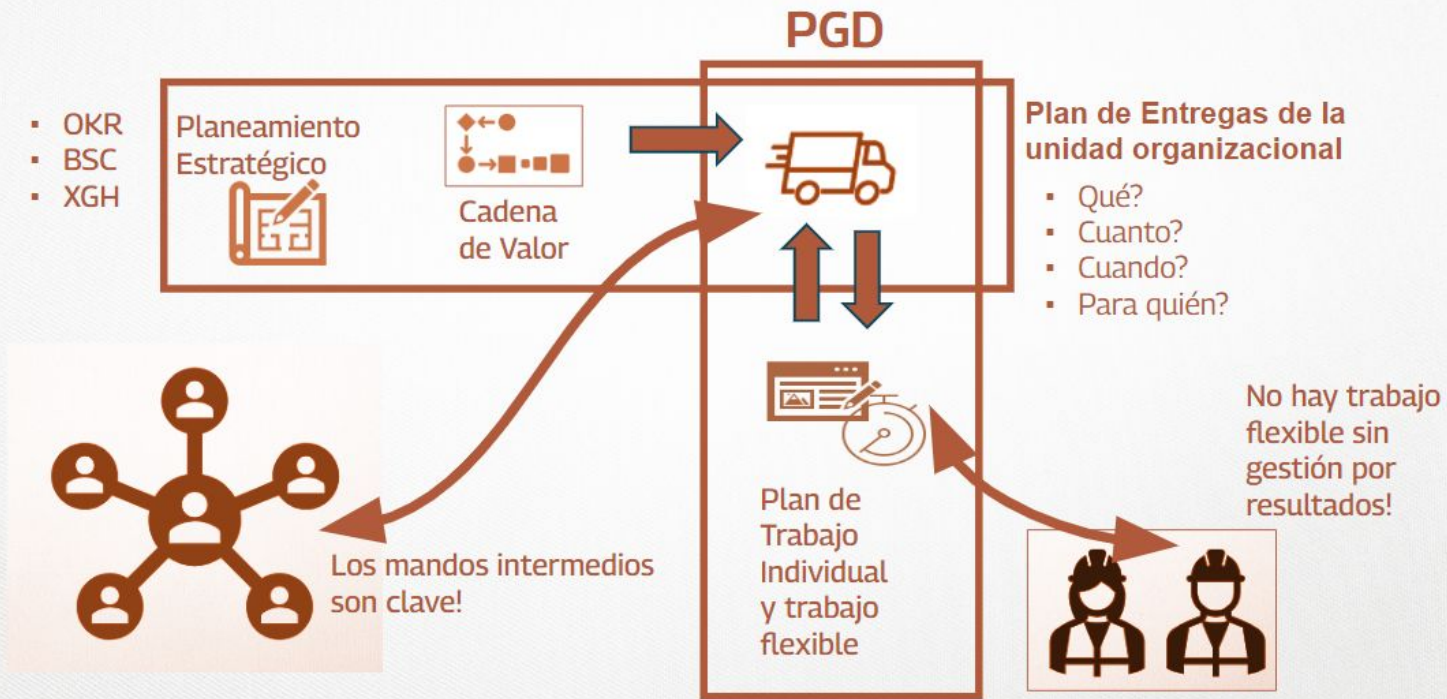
PGD

- OKR
- BSC
- XGH

Planeamiento Estratégico

Cadena de Valor

Plan de Entregas de la unidad organizacional

- Qué?
- Cuanto?
- Cuando?
- Para quién?

No hay trabajo flexible sin gestión por resultados!

Plan de Trabajo Individual y trabajo flexible

Los mandos intermedios son clave!